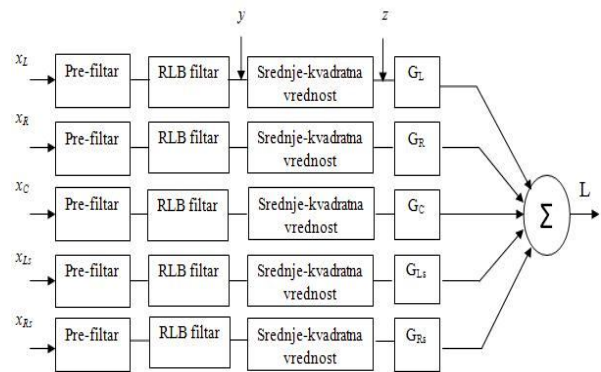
$y$ $z$

$x_L$ Pre-filtar RLB filtar Srednje-kvadratna vrednost $G_L$

$x_R$ Pre-filtar RLB filtar Srednje-kvadratna vrednost $G_R$

$x_C$ Pre-filtar RLB filtar Srednje-kvadratna vrednost $G_C$

$x_{Ls}$ Pre-filtar RLB filtar Srednje-kvadratna vrednost $G_{Ls}$

$x_{Rs}$ Pre-filtar RLB filtar Srednje-kvadratna vrednost $G_{Rs}$

$\Sigma$ L